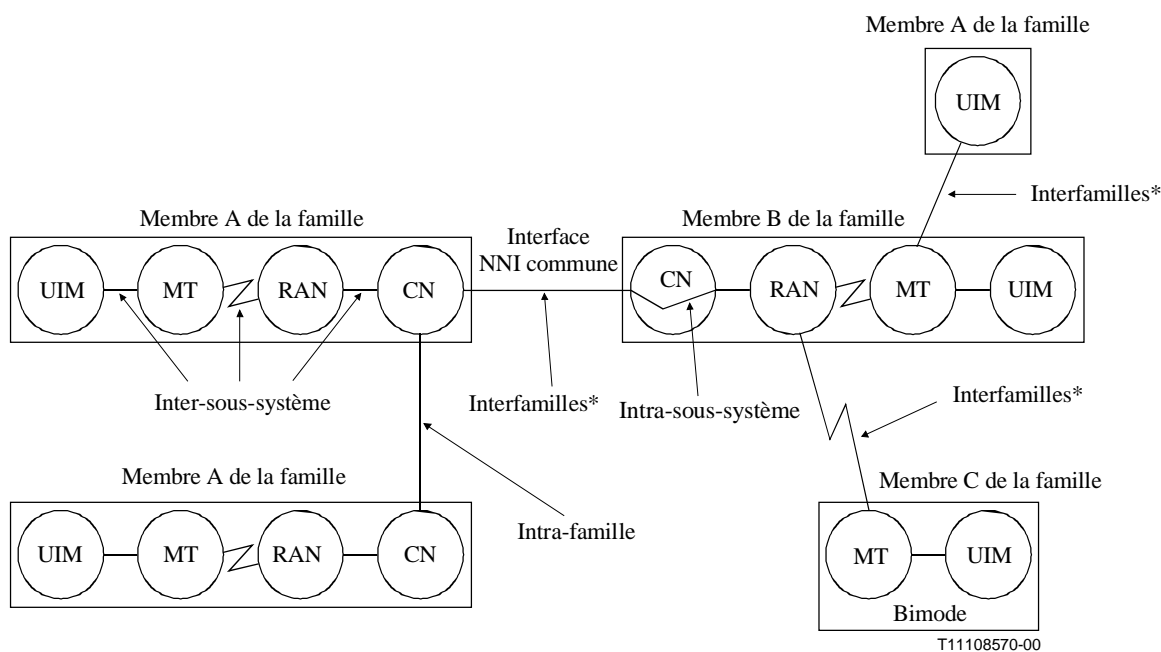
Membre A de la famille

UIM

Interfamilles*

Membre A de la famille

Interface NNI commune

Membre B de la famille

UIM

MT

RAN

CN

CN

RAN

MT

UIM

Inter-sous-système

Interfamilles*

Intra-sous-système

Interfamilles*

Membre A de la famille

Membre C de la famille

Intra-famille

UIM

MT

RAN

CN

MT

UIM

Bimode

T11108570-00